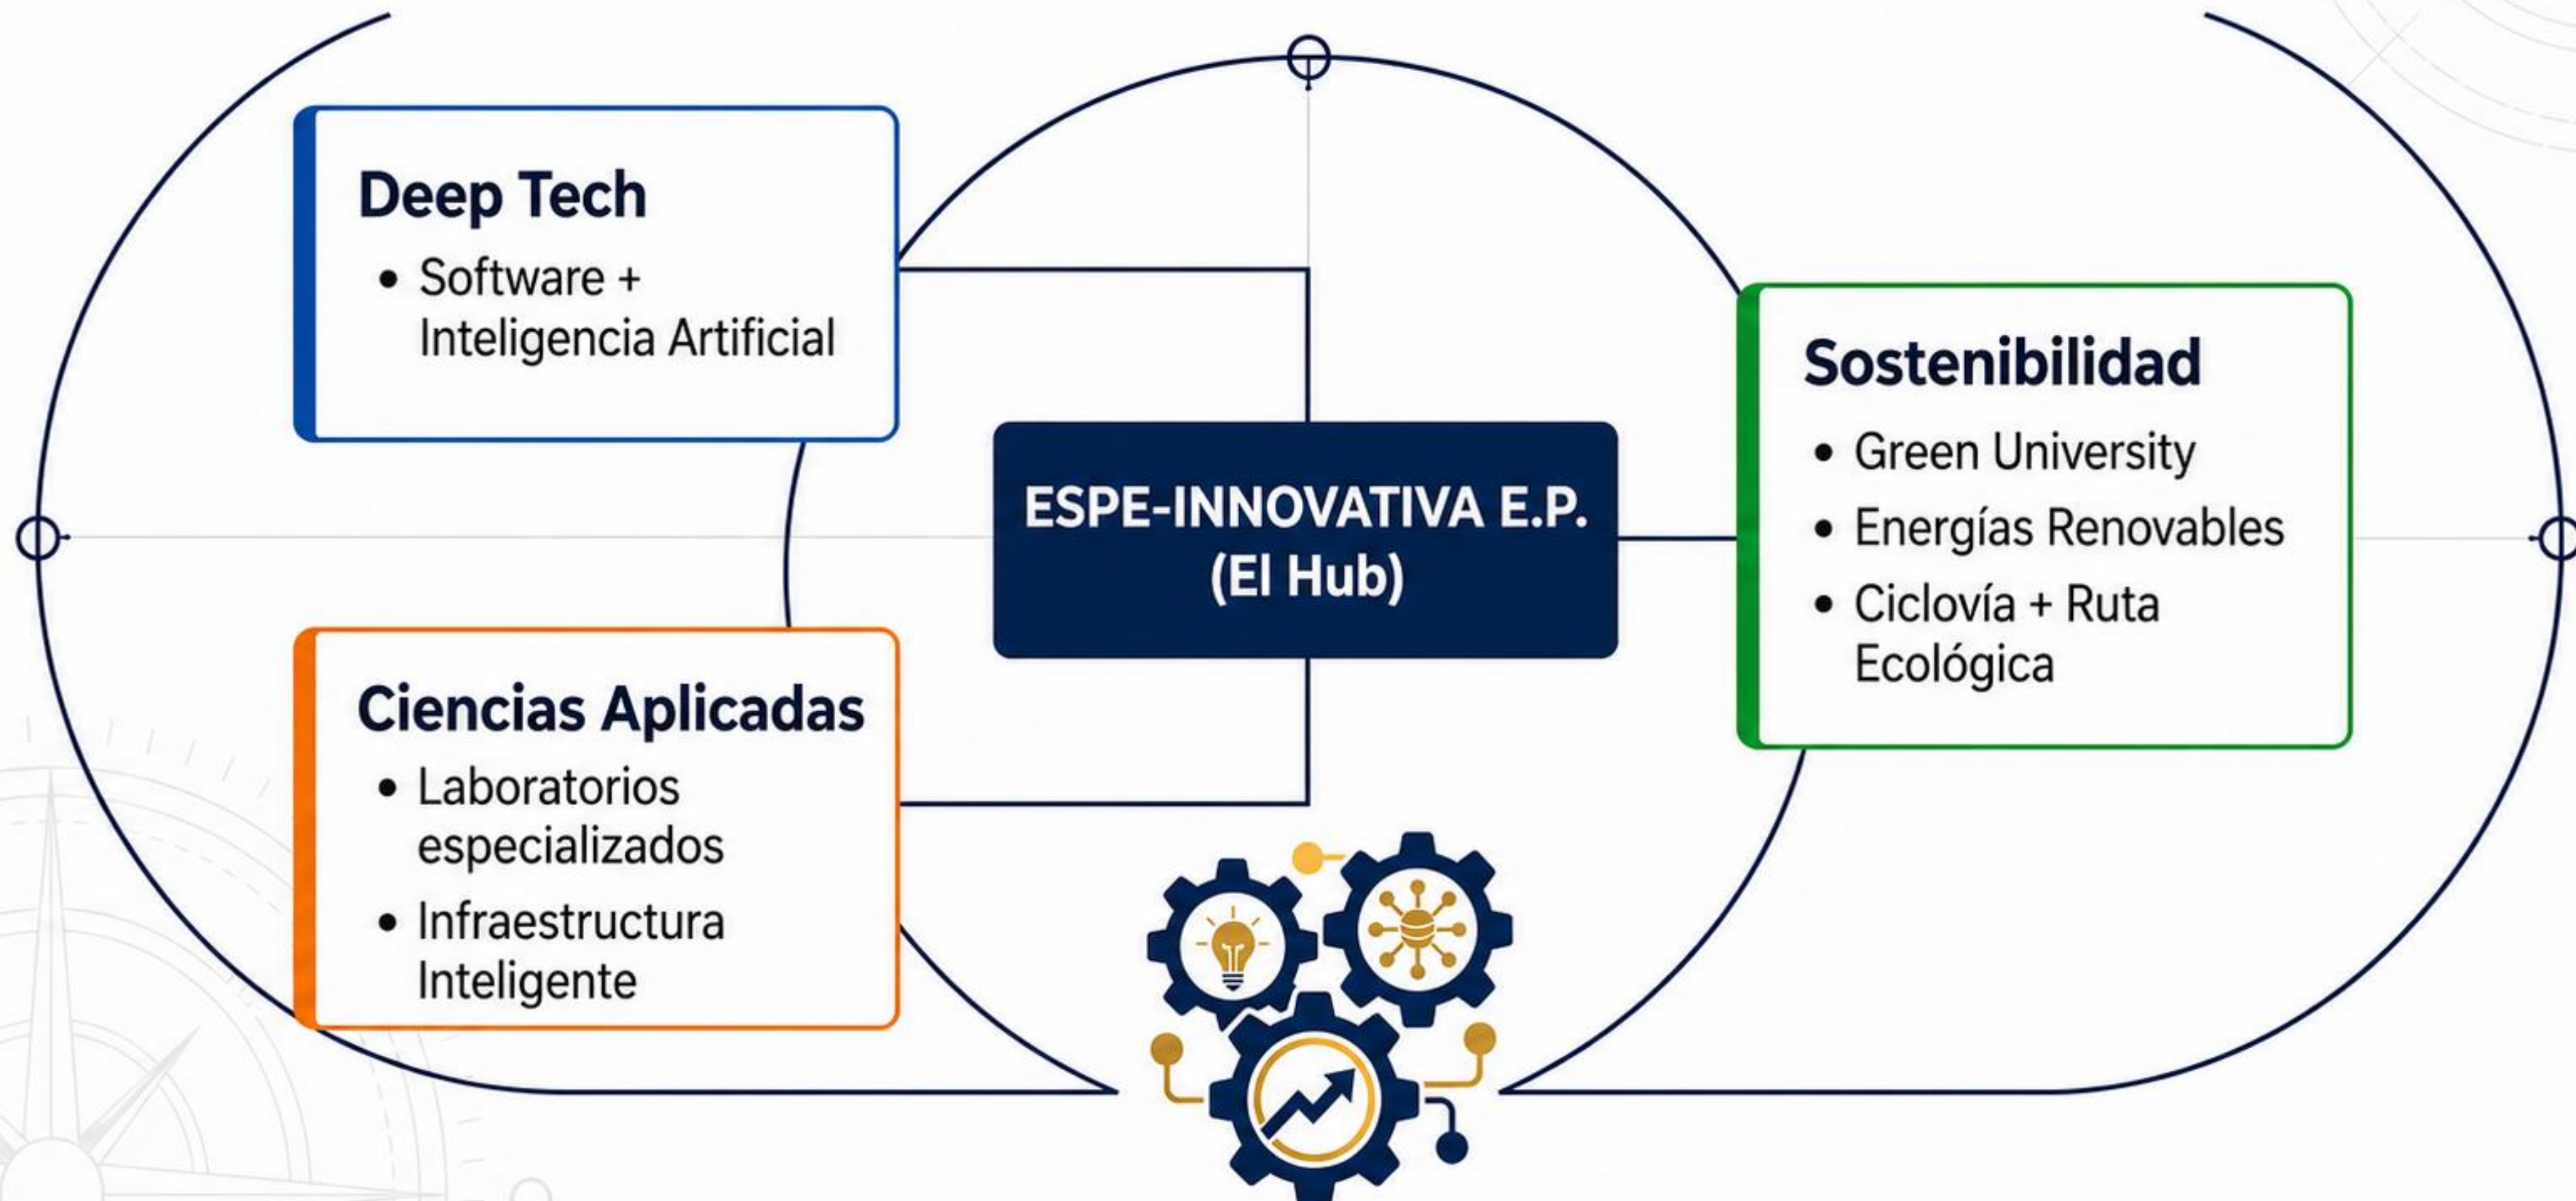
Deep Tech

- Software + Inteligencia Artificial

ESPE-INNOVATIVA E.P. (El Hub)

Sostenibilidad

- Green University
- Energías Renovables
- Ciclovía + Ruta Ecológica

Ciencias Aplicadas

- Laboratorios especializados
- Infraestructura Inteligente